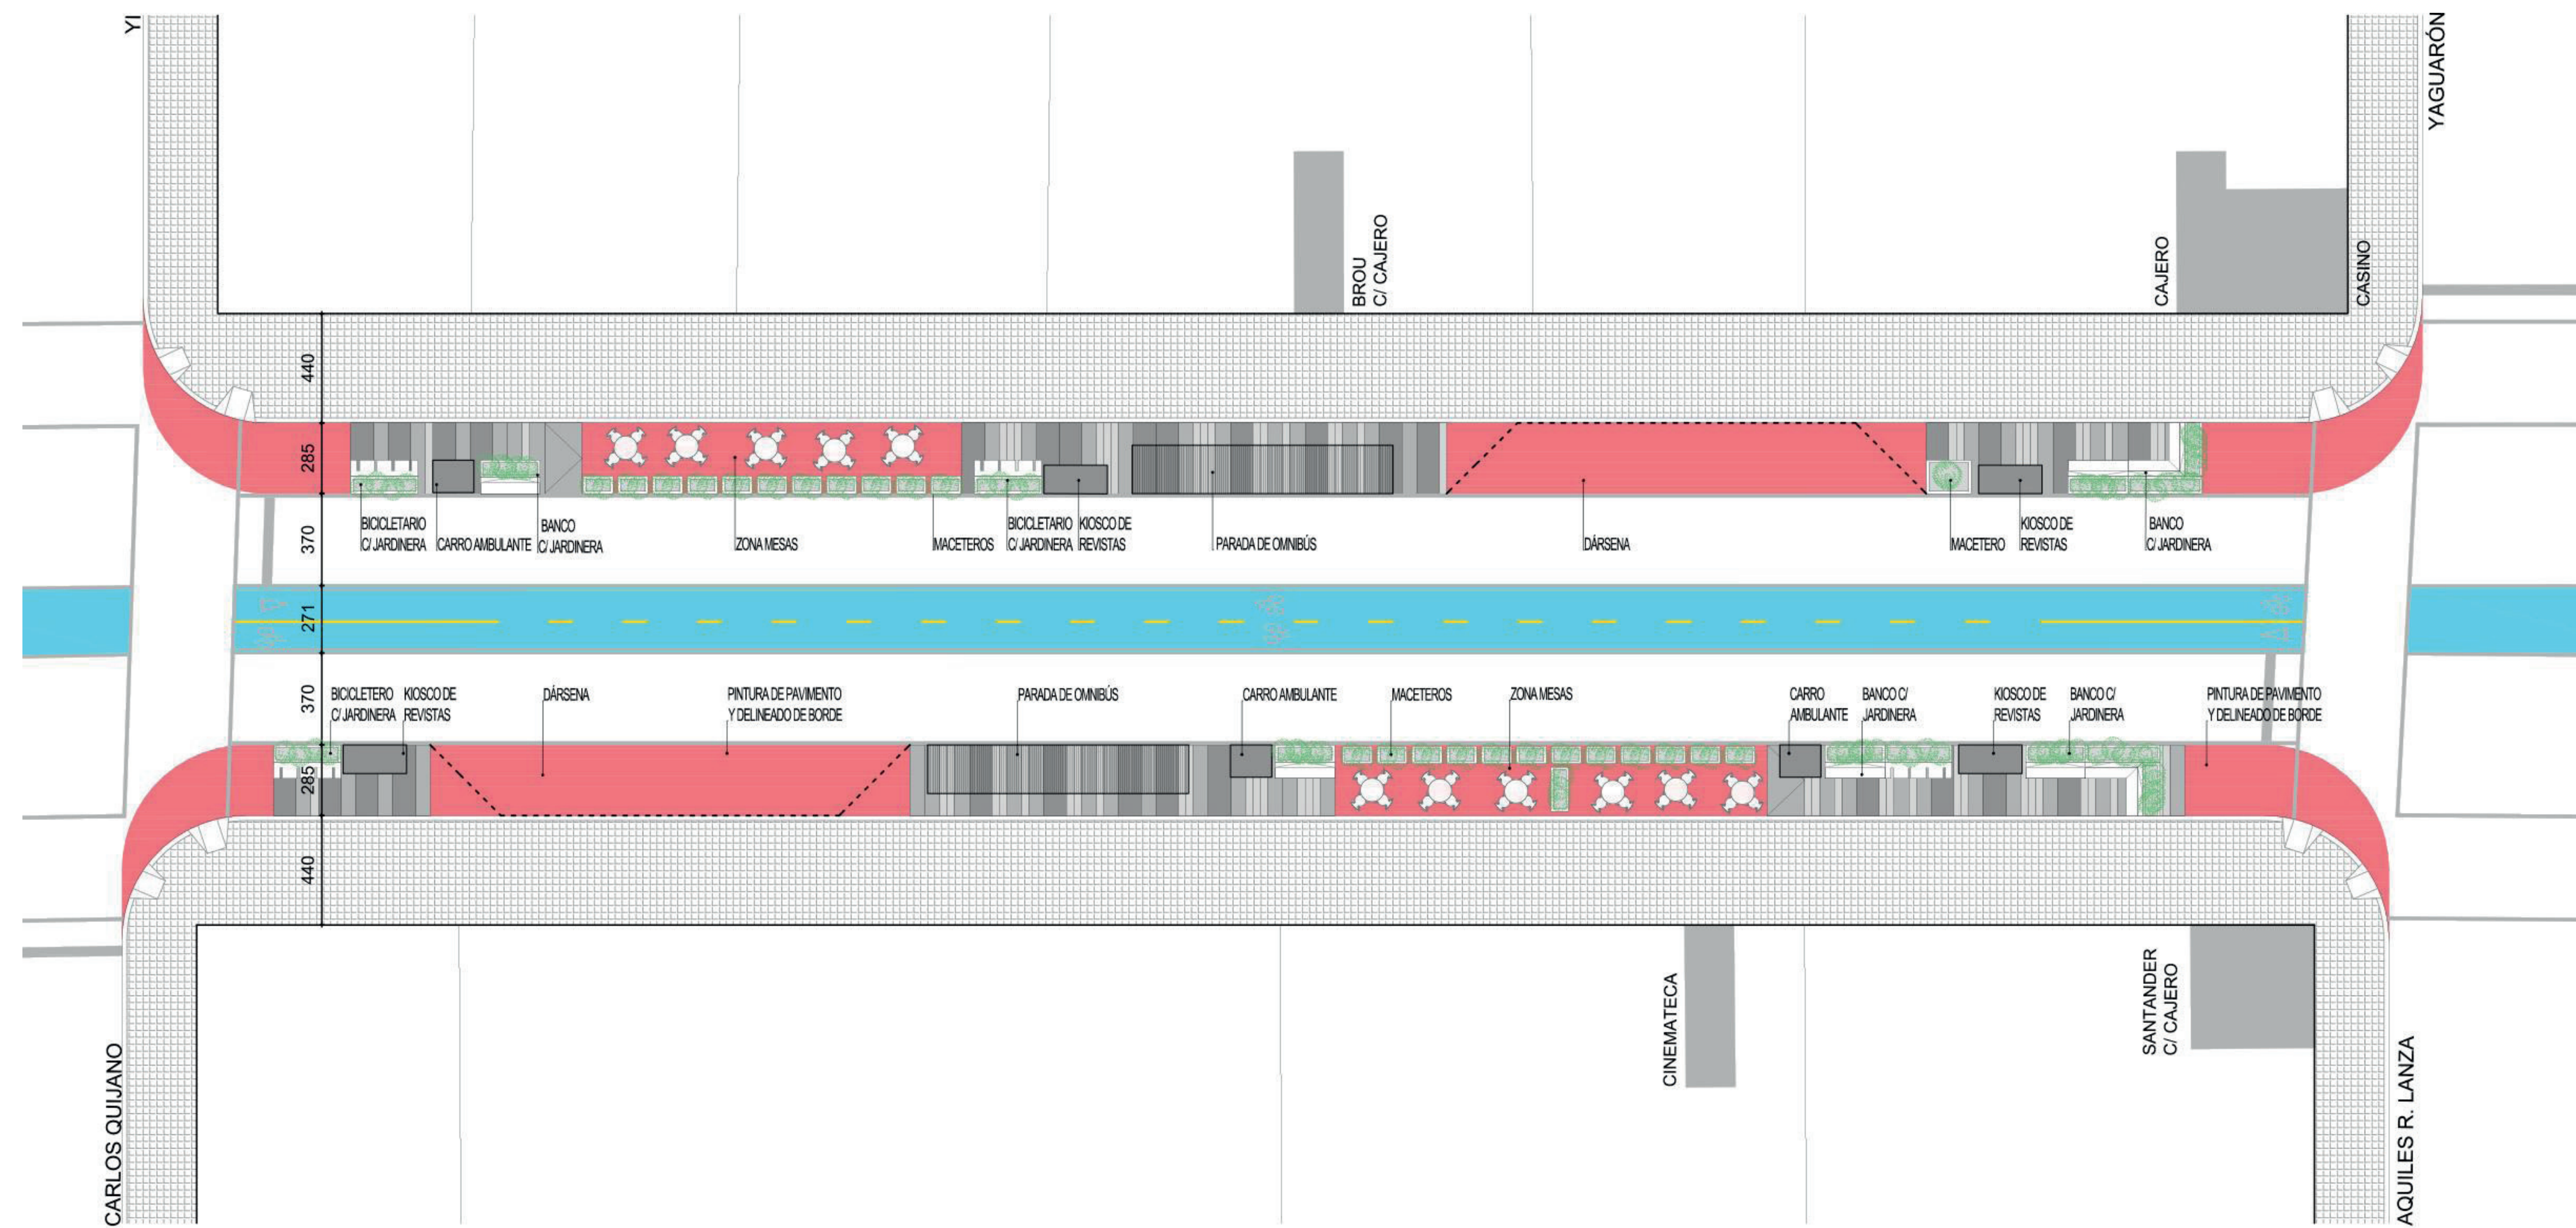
YI

YAGUARÓN

BROU C/ CAJERO

CAJERO

CASINO

440

285

370

271

370

285

440

BICICLETARIO C/ JARDINERA

CARRO AMBULANTE

BANCO C/ JARDINERA

ZONA MESAS

MACETEROS

BICICLETARIO C/ JARDINERA

KIOSCO DE REVISTAS

PARADA DE OMNIBÚS

DÁRSENA

MACETERO

KIOSCO DE REVISTAS

BANCO C/ JARDINERA

BICICLETERO C/ JARDINERA

KIOSCO DE REVISTAS

DÁRSENA

PINTURA DE PAVIMENTO Y DELINEADO DE BORDE

PARADA DE OMNIBÚS

CARRO AMBULANTE

MACETEROS

ZONA MESAS

CARRO AMBULANTE

BANCO C/ JARDINERA

KIOSCO DE REVISTAS

BANCO C/ JARDINERA

PINTURA DE PAVIMENTO Y DELINEADO DE BORDE

CINEMATECA

SANTANDER C/ CAJERO

CARLOS QUIJANO

AQUILES R. LANZA